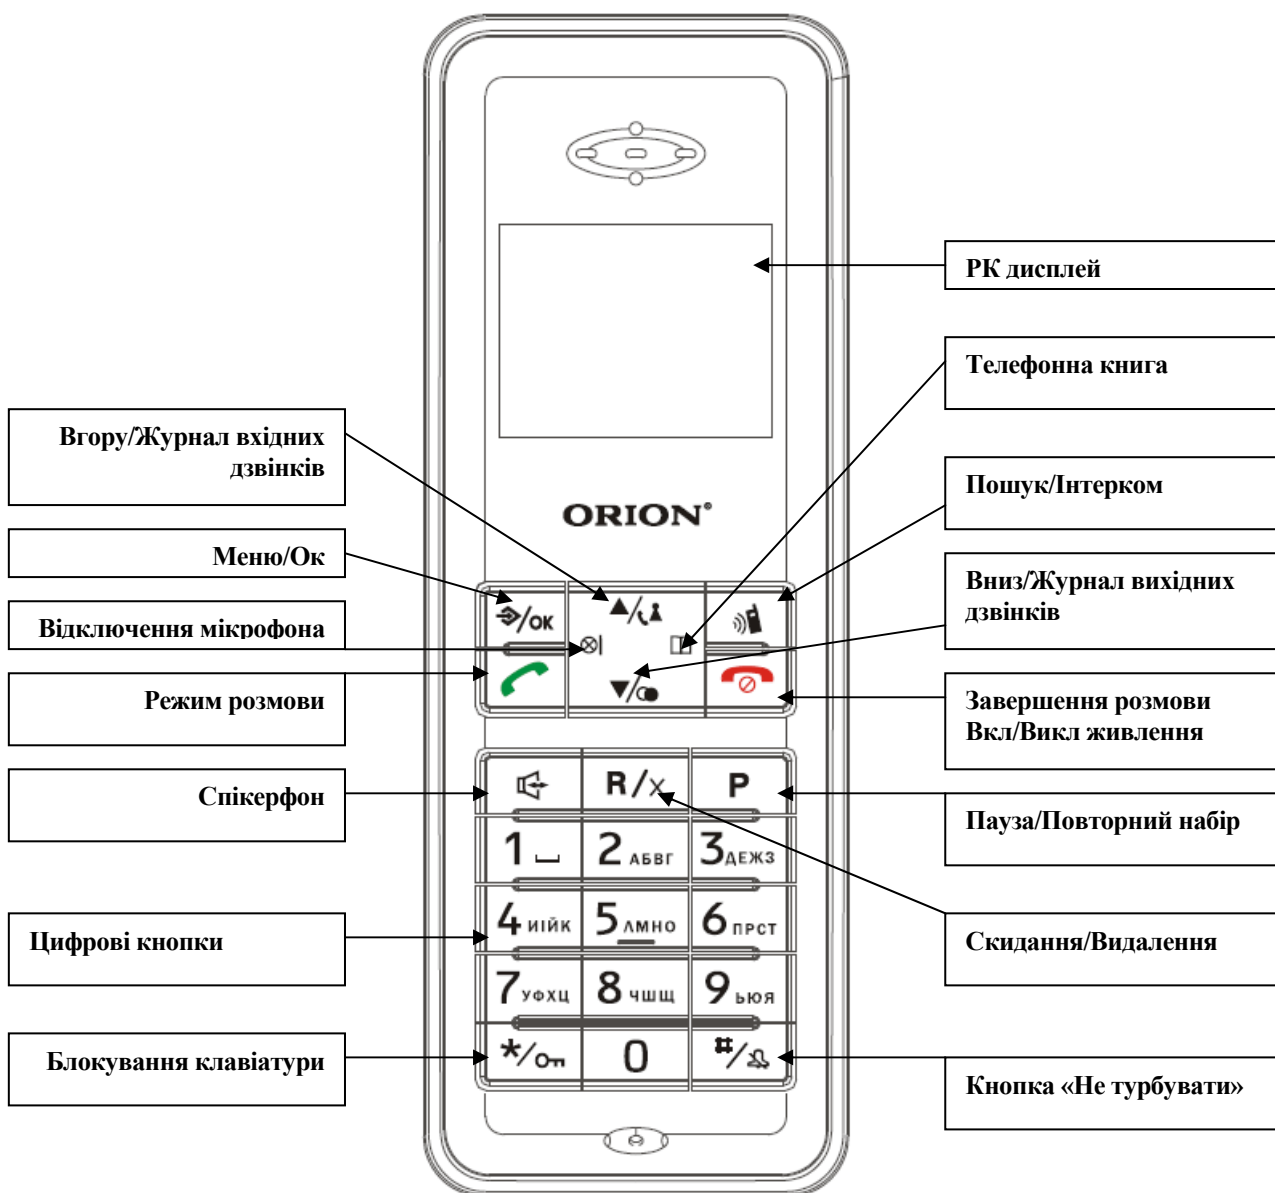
РК дисплей

Телефонна книга

Вгору/Журнал вхідних дзвінків

ORION®

Пошук/Інтерком

Меню/Ок

Вниз/Журнал вихідних дзвінків

Відключення мікрофона

Режим розмови

Завершення розмови Вкл/Викл живлення

Спікерфон

Пауза/Повторний набір

Цифрові кнопки

Скидання/Видалення

Блокування клавіатури

Кнопка «Не турбувати»

/OK

R/

P

1

2 АБВГ

3 ДЕЖЗ

4 ИІЙК

5 ЛМНО

6 ПРСТ

7 УФХЦ

8 ЧШЩ

9 ЬЮЯ

*/

0

#/